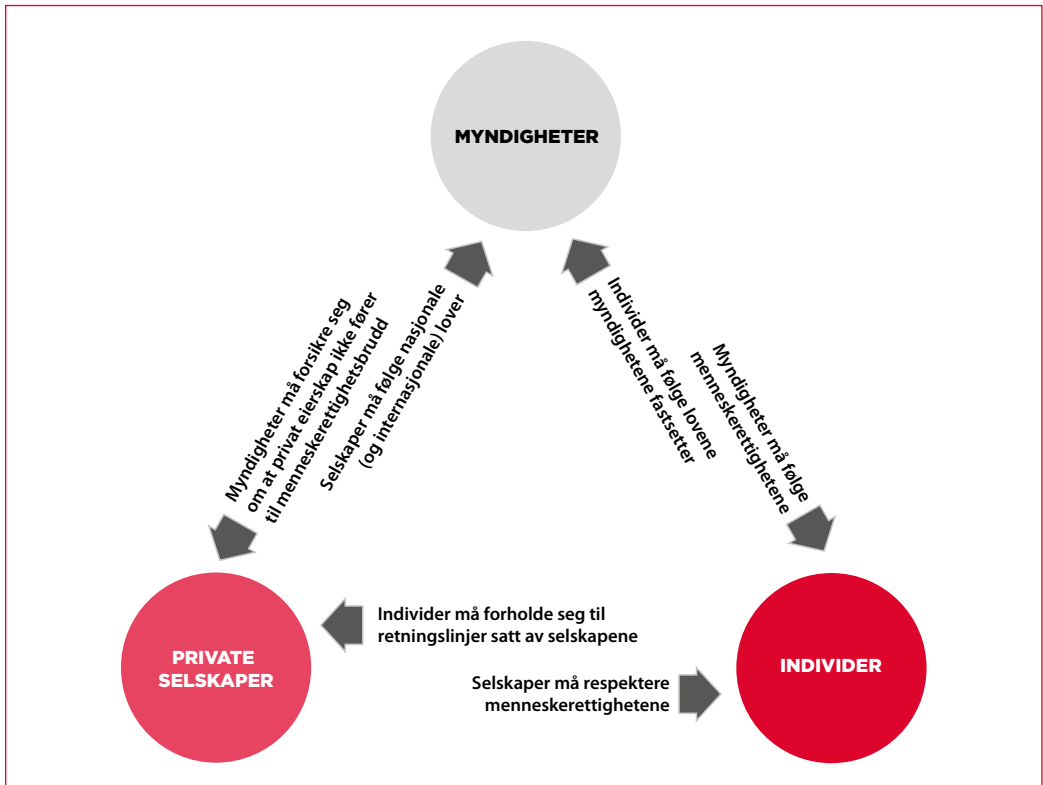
MYNDIGHETER

Myndigheter må forsikre seg om at privat eierskap ikke fører til menneskerettighetsbrudd

Selskaper må følge nasjonale (og internasjonale) lover

Individer må følge lovene myndighetene fastsetter

Myndigheter må følge menneskerettighetene

PRIVATE SELSKAPER

Individer må forholde seg til retningslinjer satt av selskapene

Selskaper må respektere menneskerettighetene

INDIVIDER